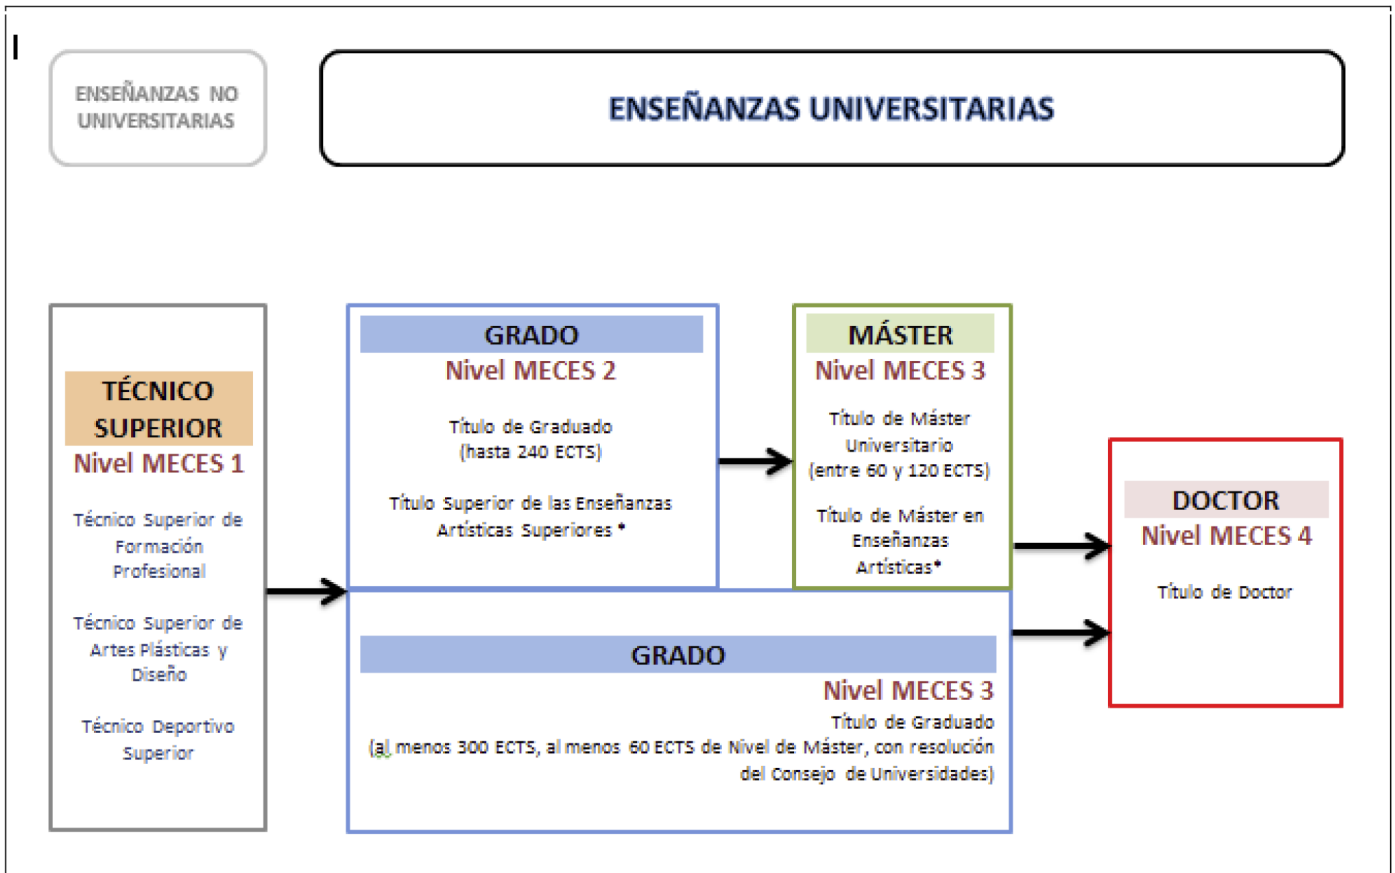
ENSEÑANZAS NO UNIVERSITARIAS

ENSEÑANZAS UNIVERSITARIAS

TÉCNICO SUPERIOR
Nivel MECES 1

Técnico Superior de Formación Profesional

Técnico Superior de Artes Plásticas y Diseño

Técnico Deportivo Superior

GRADO
Nivel MECES 2

Título de Graduado
(hasta 240 ECTS)

Título Superior de las Enseñanzas Artísticas Superiores *

MÁSTER
Nivel MECES 3

Título de Máster Universitario
(entre 60 y 120 ECTS)

Título de Máster en Enseñanzas Artísticas*

DOCTOR
Nivel MECES 4

Título de Doctor

GRADO
Nivel MECES 3
Título de Graduado
(al menos 300 ECTS, al menos 60 ECTS de Nivel de Máster, con resolución del Consejo de Universidades)